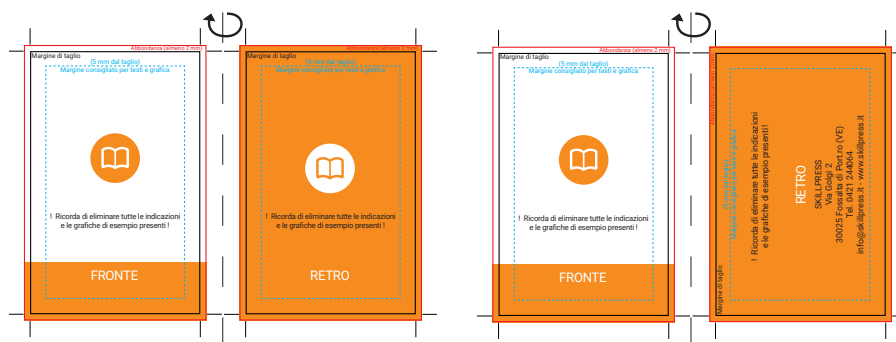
Abbondanza (almeno 2 mm)
Margine di taglio
(5 mm dal taglio)
Margine consigliato per testi e grafica

! Ricorda di eliminare tutte le indicazioni e le grafiche di esempio presenti !

FRONTE

Abbondanza (almeno 2 mm)
Margine di taglio
(5 mm dal taglio)
Margine consigliato per testi e grafica

! Ricorda di eliminare tutte le indicazioni e le grafiche di esempio presenti !

RETRO

Abbondanza (almeno 2 mm)
Margine di taglio
(5 mm dal taglio)
Margine consigliato per testi e grafica

! Ricorda di eliminare tutte le indicazioni e le grafiche di esempio presenti !

FRONTE

Abbondanza (almeno 2 mm)
Margine di taglio
(5 mm dal taglio)
Margine consigliato per testi e grafica

RETRO

SKILLPRESS
Via Golgi 2
30025 Fossalta di Portogruaro (VE)
Tel. 0421 244064
info@skillpress.it - www.skillpress.it

! Ricorda di eliminare tutte le indicazioni e le grafiche di esempio presenti !